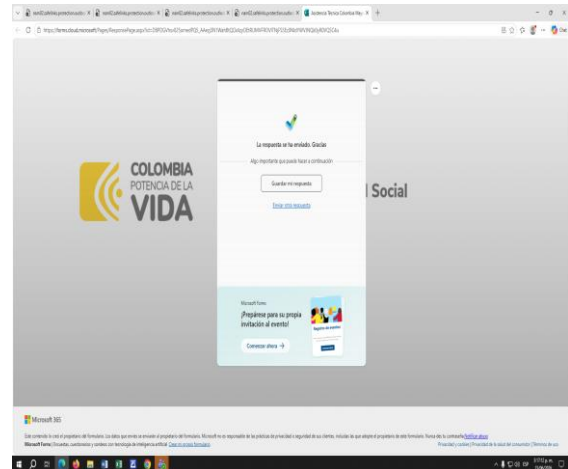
COLOMBIA
POTENCIA DE LA
VIDA

Social

La respuesta se ha enviado. Gracias

Algo importante que puede hacer a continuación

Guardar mi respuesta

Enviar otra respuesta

Microsoft Forms

¡Prepárese para su propia invitación al evento!

Comenzar ahora →

Microsoft 365

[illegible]